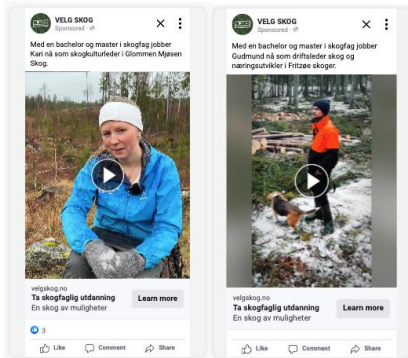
VELG SKOG
Sponsored

Med en bachelor og master i skogfag jobber Kari nå som skogkulturleder i Glommen Mjøsen Skog.

velgskog.no
Ta skogfaglig utdanning
En skog av muligheter
Learn more

3

Like
Comment
Share

VELG SKOG
Sponsored

Med en bachelor og master i skogfag jobber Gudmund nå som driftsleder skog og næringsutvikler i Fritzøe skoger.

velgskog.no
Ta skogfaglig utdanning
En skog av muligheter
Learn more

Like
Comment
Share